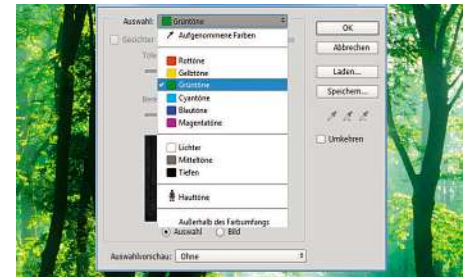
Auswahl: Grüntöne

Aufgenommene Farben

Rottöne
Gelbtöne
Grüntöne
Cyantöne
Blautöne
Magentatöne

Lichter
Mitteltöne
Tiefen

Hauttöne

Außerhalb des Farbumfangs

Geschlo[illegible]

Tole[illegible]

Bere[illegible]

Auswahl
Bild

Auswahlvorschau: Ohne

OK
Abbrechen
Laden...
Speichern...
Umkehren